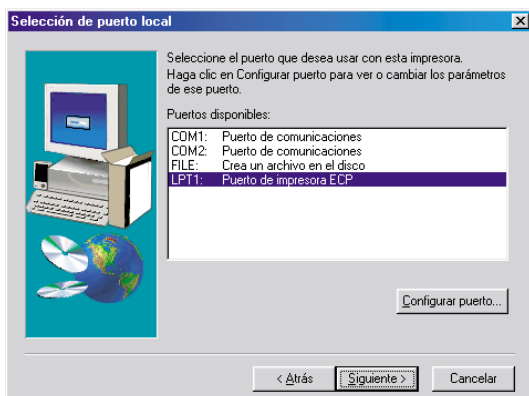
Selección de puerto local

Seleccione el puerto que desea usar con esta impresora. Haga clic en Configurar puerto para ver o cambiar los parámetros de ese puerto.

Puertos disponibles:

| | |
|---|---|
| COM1: | Puerto de comunicaciones |
| COM2: | Puerto de comunicaciones |
| FILE: | Crea un archivo en el disco |
| LPT1: | Puerto de impresora ECP |

Configurar puerto...

< Atrás | Siguiente > | Cancelar